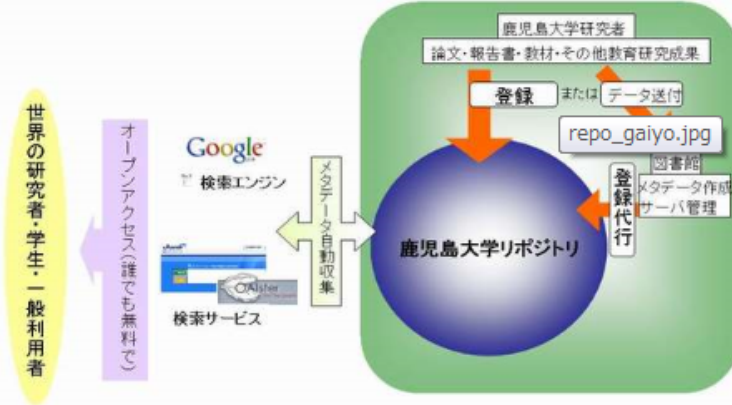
世界の研究者・学生・一般利用者

オープンアクセス(誰でも無料で)

Google

検索エンジン

検索サービス

OAIster

メタデータ自動収集

鹿児島大学研究者
論文・報告書・教材・その他教育研究成果

登録 または データ送付

repo_gaiyo.jpg

図書館
メタデータ作成
サーバ管理

登録代行

鹿児島大学リポジトリ